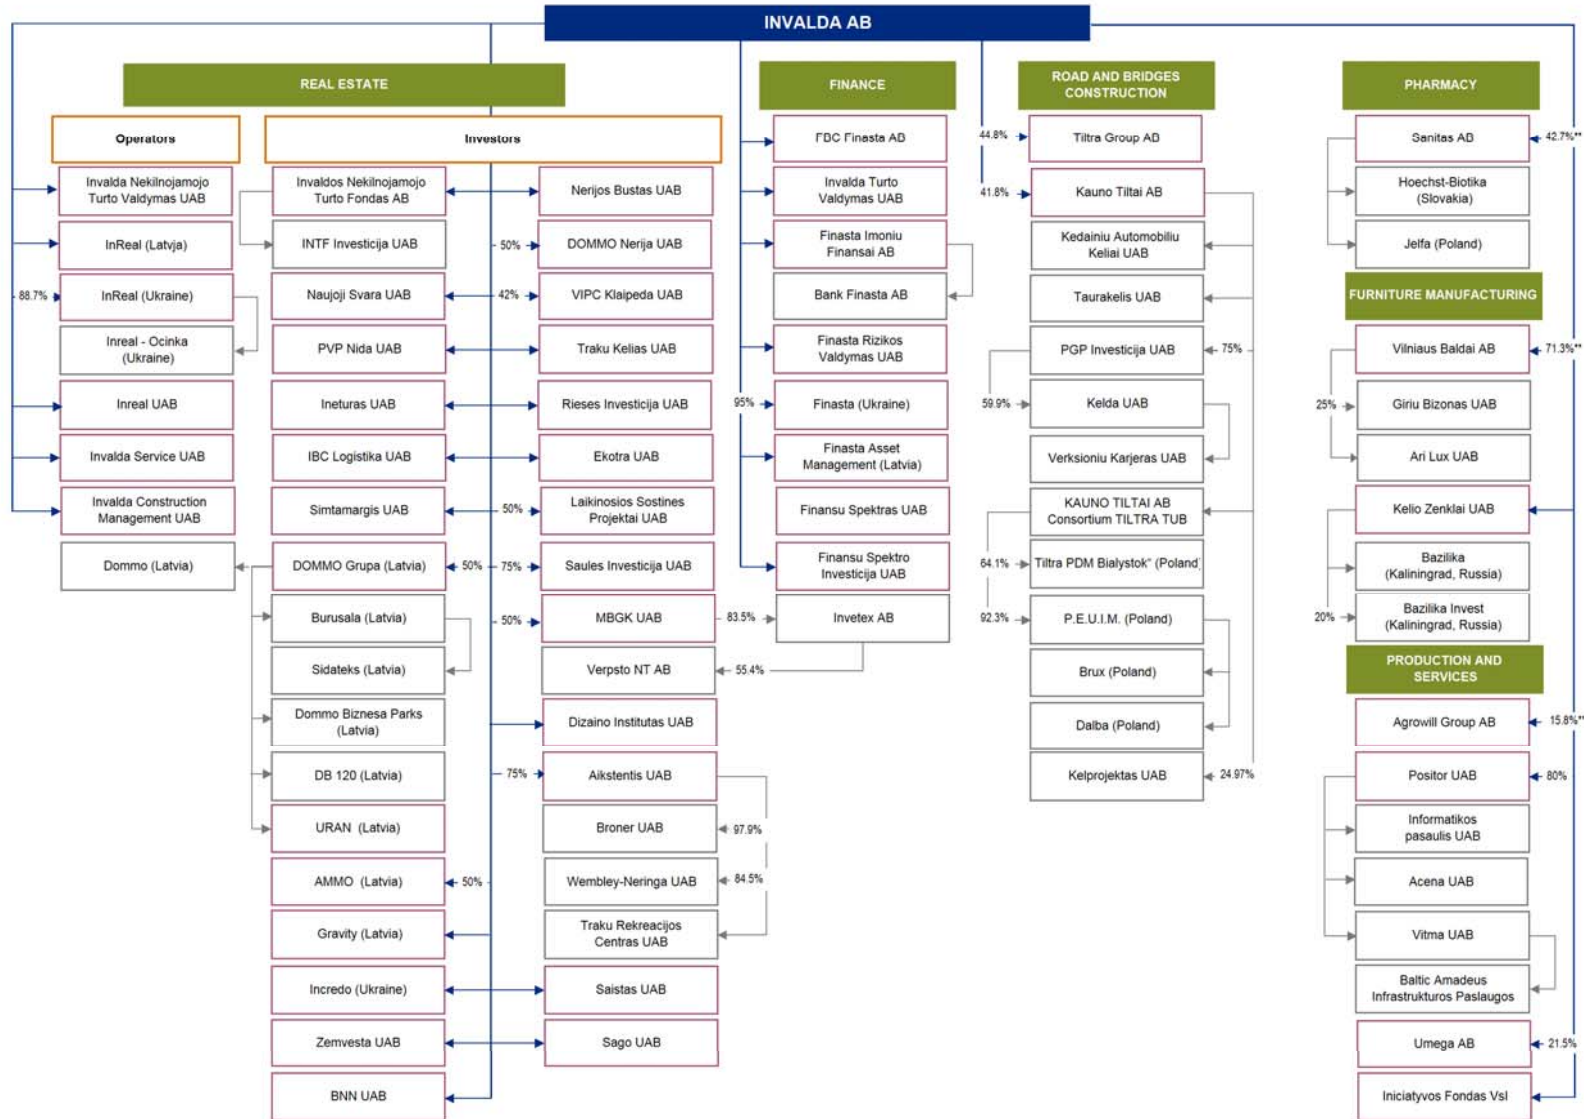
INVALDA AB

REAL ESTATE

Operators

Invalda Nekilnojamojo Turto Valdymas UAB

InReal (Latvja)

88.7% InReal (Ukraine)

Inreal - Ocinka (Ukraine)

Inreal UAB

Invalda Service UAB

Invalda Construction Management UAB

Dommo (Latvia)

Investors

Invaldos Nekilnojamojo Turto Fondas AB

INTF Investicija UAB

Naujoji Svara UAB

PVP Nida UAB

Ineturas UAB

IBC Logistika UAB

Simtamargis UAB

DOMMO Grupa (Latvia)

Burusala (Latvia)

Sidateks (Latvia)

Dommo Biznesa Parks (Latvia)

DB 120 (Latvia)

URAN (Latvia)

AMMO (Latvia)

Gravity (Latvia)

Incredo (Ukraine)

Zemvesta UAB

BNN UAB

Nerijos Bustas UAB

50% DOMMO Nerija UAB

42% VIPC Klaipeda UAB

Traku Kelias UAB

Rieses Investicija UAB

Ekotra UAB

50% Laikinosios Sostines Projektai UAB

50% 75% Saules Investicija UAB

50% MBGK UAB

Verpsto NT AB

Dizaino Institutas UAB

75% Aikstentis UAB

Broner UAB 97.9%

Wembley-Neringa UAB 84.5%

Traku Rekreacijos Centras UAB

Saistas UAB

Sago UAB

50%

FINANCE

FDC Finasta AB

Invalda Turto Valdymas UAB

Finasta Imoniu Finansai AB

Bank Finasta AB

Finasta Rizikos Valdymas UAB

95% Finasta (Ukraine)

Finasta Asset Management (Latvia)

Finansu Spektras UAB

Finansu Spektro Investicija UAB

83.5% Invetex AB

55.4%

ROAD AND BRIDGES CONSTRUCTION

44.8% Tiltra Group AB

41.8% Kauno Tiltai AB

Kedainiu Automobiliu Keliai UAB

Taurakelis UAB

PGP Investicija UAB 75%

59.9% Kelda UAB

Verksioniu Karjeras UAB

KAUNO TILTAI AB Consortium TILTRA TUB

64.1% Tiltra PDM Bialystok" (Poland)

92.3% P.E.U.I.M. (Poland)

Brux (Poland)

Dalba (Poland)

Kelprojektas UAB 24.97%

PHARMACY

Sanitas AB 42.7%**

Hoechst-Biotika (Slovakia)

Jelfa (Poland)

FURNITURE MANUFACTURING

Vilniaus Baldai AB 71.3%**

25% Giriu Bizonas UAB

Ari Lux UAB

Kelio Zenklai UAB

Bazilika (Kalinigrad, Russia)

20% Bazilika Invest (Kalinigrad, Russia)

PRODUCTION AND SERVICES

Agrowill Group AB 15.8%**

Positor UAB 80%

Informatikos pasaulis UAB

Acena UAB

Vitma UAB

Baltic Amadeus Infrastrukturos Paslaugos

Umega AB 21.5%

Iniciatyvos Fondas Vsl